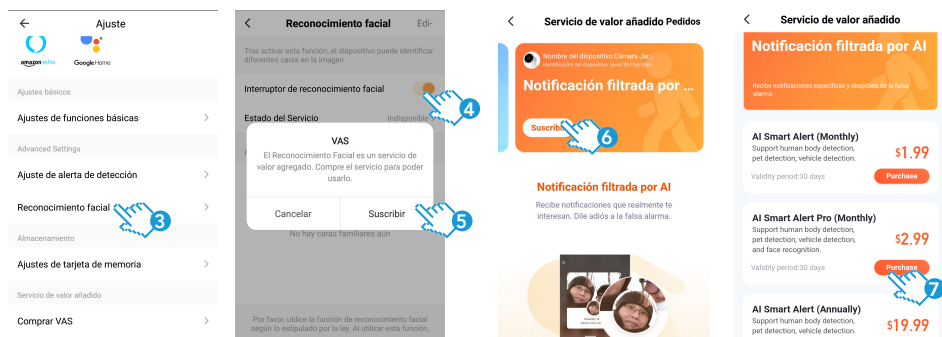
Ajuste

amazon echo

Google Home

Ajustes básicos

Ajustes de funciones básicas

Advanced Settings

Ajuste de alerta de detección

Reconocimiento facial

3

Almacenamiento

Ajustes de tarjeta de memoria

Servicio de valor añadido

Comprar VAS

Reconocimiento facial

Edi-

Tras activar esta función, el dispositivo puede identificar diferentes caras en la imagen.

Interruptor de reconocimiento facial

4

Estado del Servicio

Indisponible

VAS

El Reconocimiento Facial es un servicio de valor agregado. Compre el servicio para poder usarlo.

Cancelar

Suscribir

5

No hay caras familiares aún

Por favor, utilice la función de reconocimiento facial según lo estipulado por la ley. Al utilizar esta función,

Servicio de valor añadido

Pedidos

Nombre del dispositivo: Cámara Jar...

Identificación del dispositivo: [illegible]

Notificación filtrada por ...

Suscribi

6

Notificación filtrada por AI

Recibe notificaciones que realmente te interesan. Dile adiós a la falsa alarma.

Servicio de valor añadido

Notificación filtrada por AI

Recibe notificaciones específicas y despídete de la falsa alarma.

AI Smart Alert (Monthly)

Support human body detection, pet detection, vehicle detection.

$1.99

Validity period:30 days

Purchase

AI Smart Alert Pro (Monthly)

Support human body detection, pet detection, vehicle detection, and face recognition.

$2.99

Validity period:30 days

Purchase

7

AI Smart Alert (Annually)

Support human body detection, pet detection, vehicle detection.

$19.99